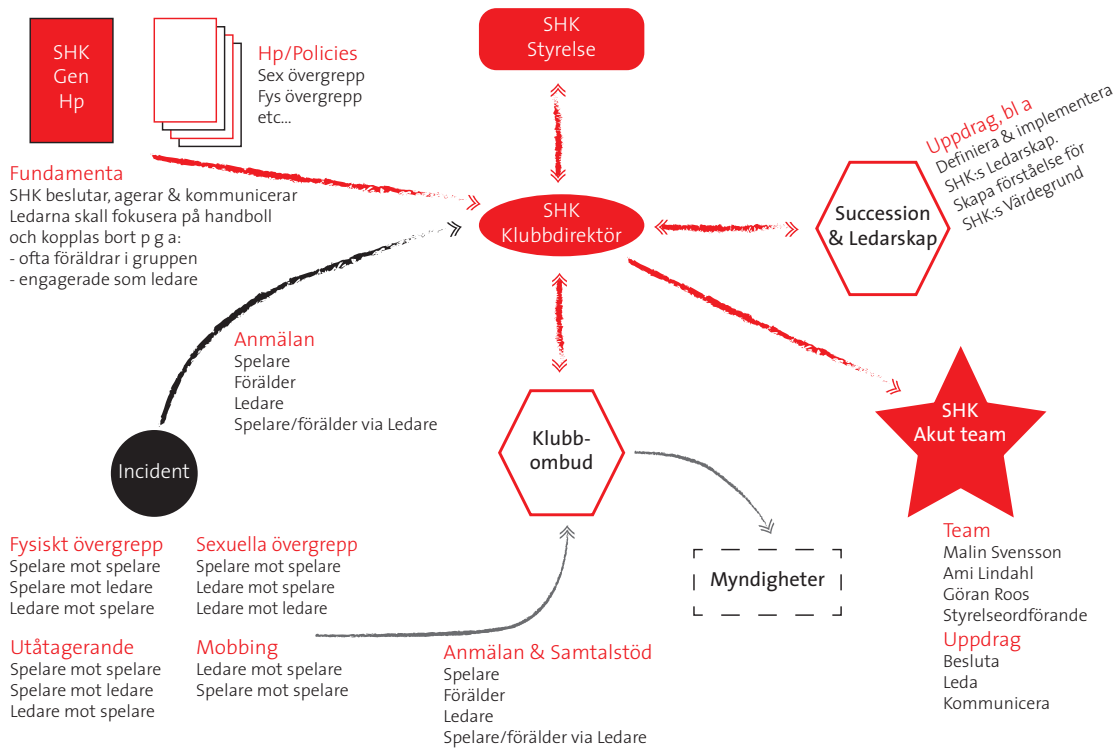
SHK
Gen
Hp

Hp/Policies
Sex övergrepp
Fys övergrepp
etc...

SHK
Styrelse

Uppdrag, bl a
Definiera & implementera
SHK:s Ledarskap.
Skapa förståelse för
SHK:s Värdegrund

Fundamenta
SHK beslutar, agerar & kommunicerar
Ledarna skall fokusera på handboll
och kopplas bort p g a:
- ofta föräldrar i gruppen
- engagerade som ledare

SHK
Klubbdirektör

Succession
& Ledarskap

Anmälan
Spelare
Förälder
Ledare
Spelare/förälder via Ledare

Klubb-
ombud

SHK
Akut team

Incident

Myndigheter

Team
Malin Svensson
Ami Lindahl
Göran Roos
Styrelseordförande

Uppdrag
Besluta
Leda
Kommunicera

Fysiskt övergrepp
Spelare mot spelare
Spelare mot ledare
Ledare mot spelare

Sexuella övergrepp
Spelare mot spelare
Ledare mot spelare
Ledare mot ledare

Utåtagerande
Spelare mot spelare
Spelare mot ledare
Ledare mot spelare

Mobbing
Ledare mot spelare
Spelare mot spelare

Anmälan & Samtalstöd
Spelare
Förälder
Ledare
Spelare/förälder via Ledare